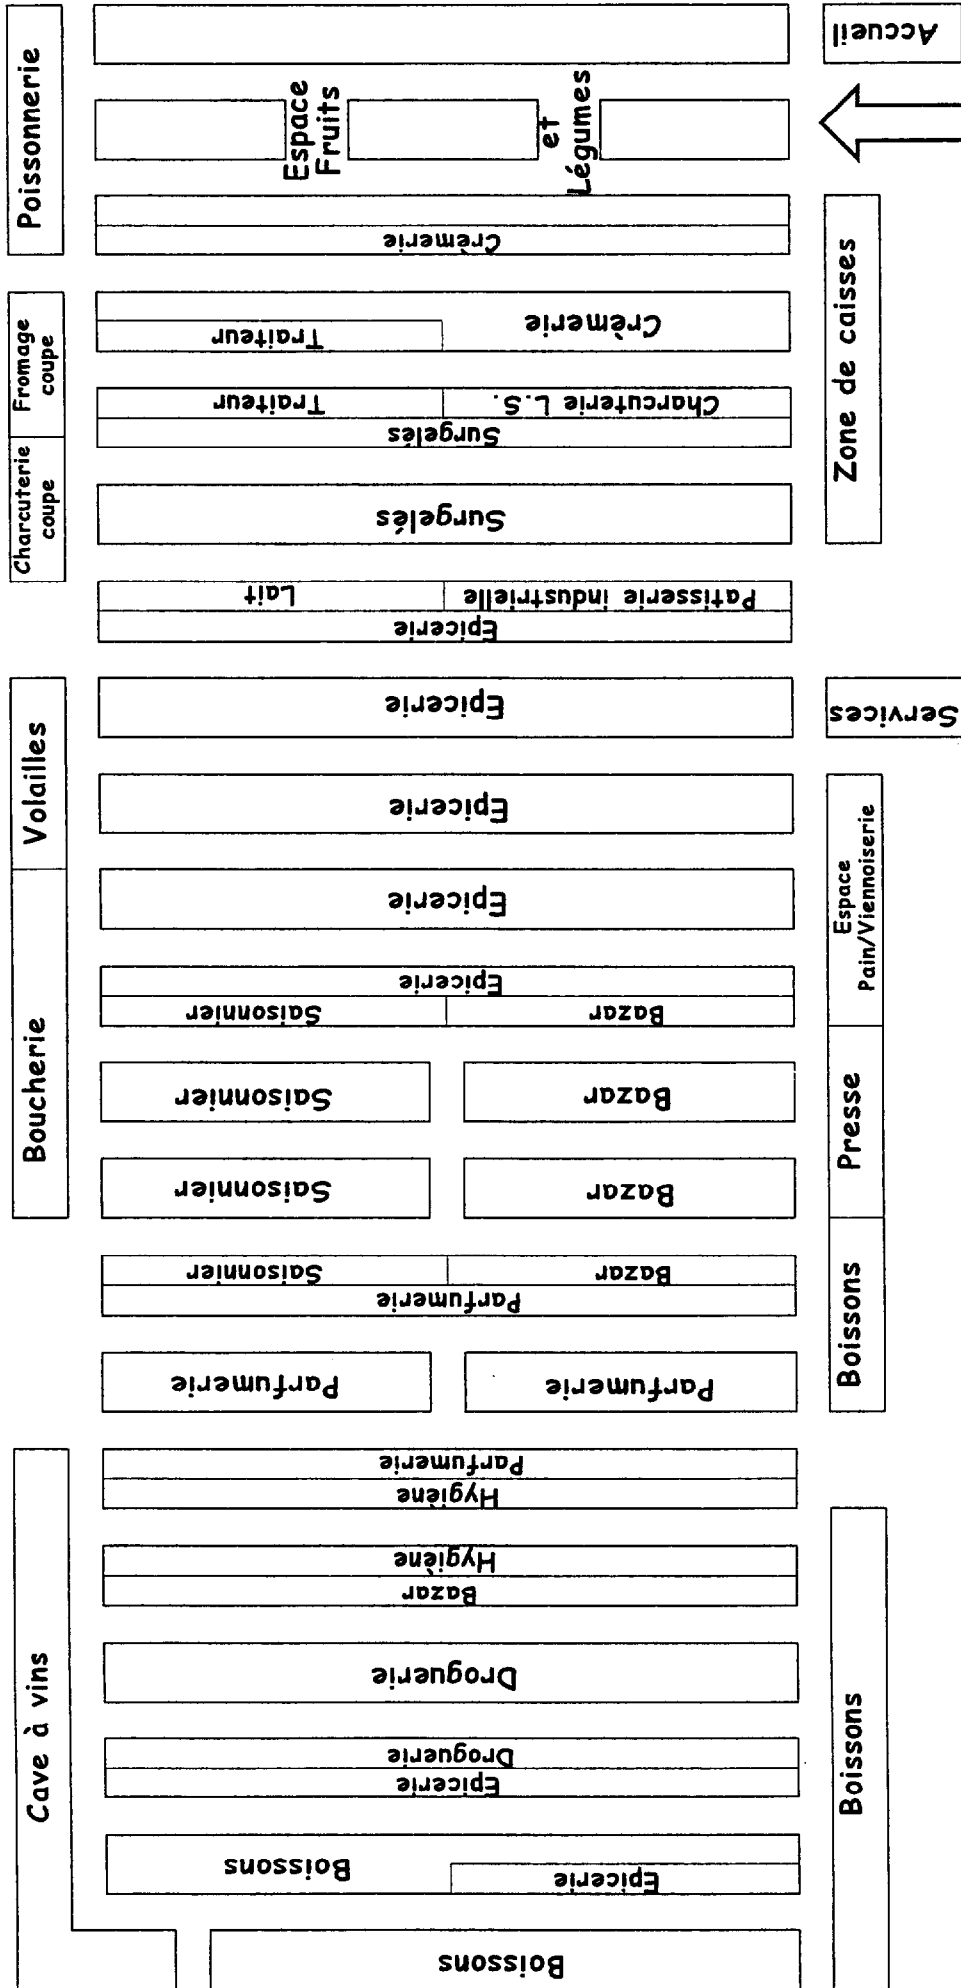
Accueil
Poissonnerie
Espace Fruits et Légumes
Crèmerie
Zone de caisses
Fromage coupe
Traiteur
Crèmerie
Traiteur
Charcuterie L.S.
Surgelés
Charcuterie coupe
Surgelés
Lait
Patisserie industrielle
Epicerie
Services
Volailles
Epicerie
Epicerie
Epicerie
Espace Pain/Viennoiserie
Epicerie
Saisonnier
Bazar
Boucherie
Saisonnier
Bazar
Presse
Saisonnier
Bazar
Saisonnier
Bazar
Parfumerie
Boissons
Parfumerie
Parfumerie
Parfumerie
Hygiène
Hygiène
Bazar
Droguerie
Cave à vins
Droguerie
Epicerie
Boissons
Boissons
Epicerie
Boissons